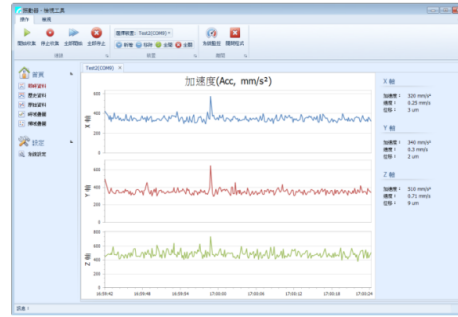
振動器 - 檢視工具

操作 檢視

開始收集 停止收集 全部開始 全部停止

選擇裝置 : Test2(COM6)

收集

振動 加速 速度 位移 全部

裝置

系統監控 離開程式

離開

資訊

即時資料
歷史資料
歷史紀錄
峰值數據
峰值數據

設定

系統設定

Test2(COM6)

加速度(Acc, mm/s²)

X 軸

Y 軸

Z 軸

600
400
200

16:59:42 16:59:48 16:59:54 17:00:00 17:00:06 17:00:12 17:00:18 17:00:24

X 軸

加速度 : 320 mm/s²
速度 : 0.25 mm/s
位移 : 3 um

Y 軸

加速度 : 340 mm/s²
速度 : 0.3 mm/s
位移 : 2 um

Z 軸

加速度 : 510 mm/s²
速度 : 0.71 mm/s
位移 : 9 um

就緒